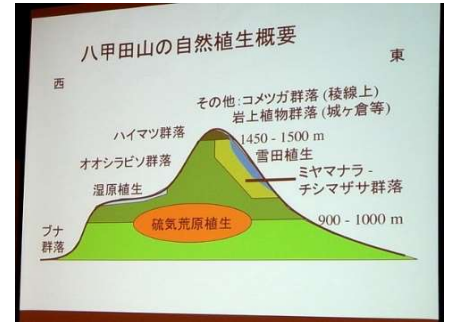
八甲田山の自然植生概要

西

東

その他：コメツガ群落（稜線上）
岩上植物群落（城ヶ倉等）

ハイマツ群落

1450 - 1500 m

オオシラビソ群落

雪田植生

湿原植生

ミヤマナラ - チシマザサ群落

ブナ群落

硫気荒原植生

900 - 1000 m